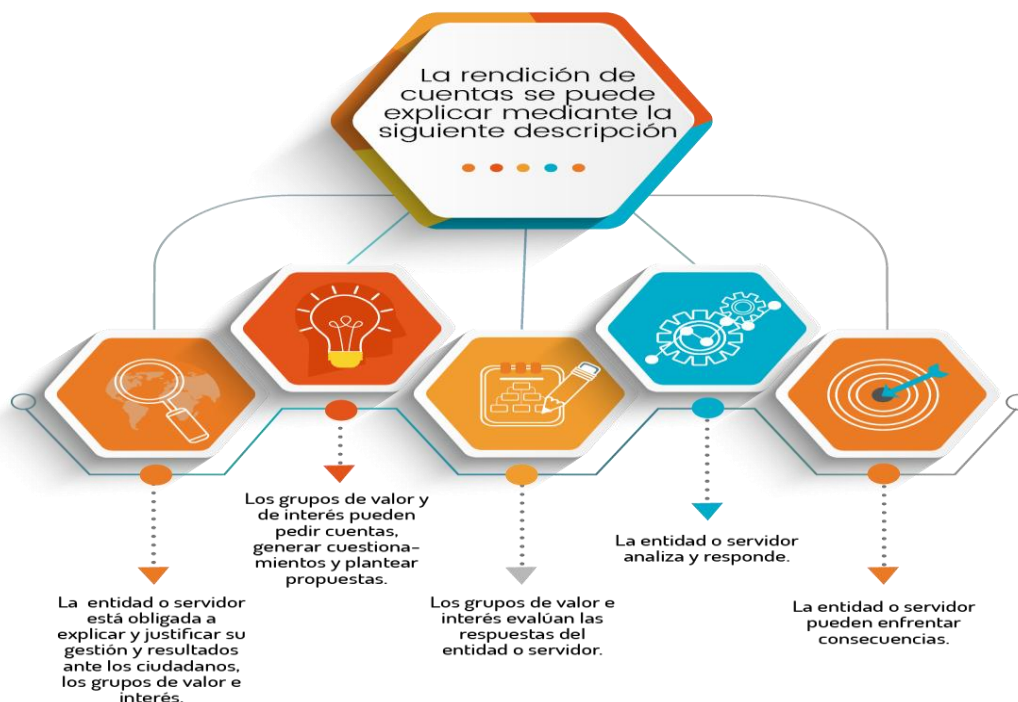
La rendición de cuentas se puede explicar mediante la siguiente descripción

La entidad o servidor está obligada a explicar y justificar su gestión y resultados ante los ciudadanos, los grupos de valor e interés.

Los grupos de valor y de interés pueden pedir cuentas, generar cuestionamientos y plantear propuestas.

Los grupos de valor e interés evalúan las respuestas del entidad o servidor.

La entidad o servidor analiza y responde.

La entidad o servidor pueden enfrentar consecuencias.